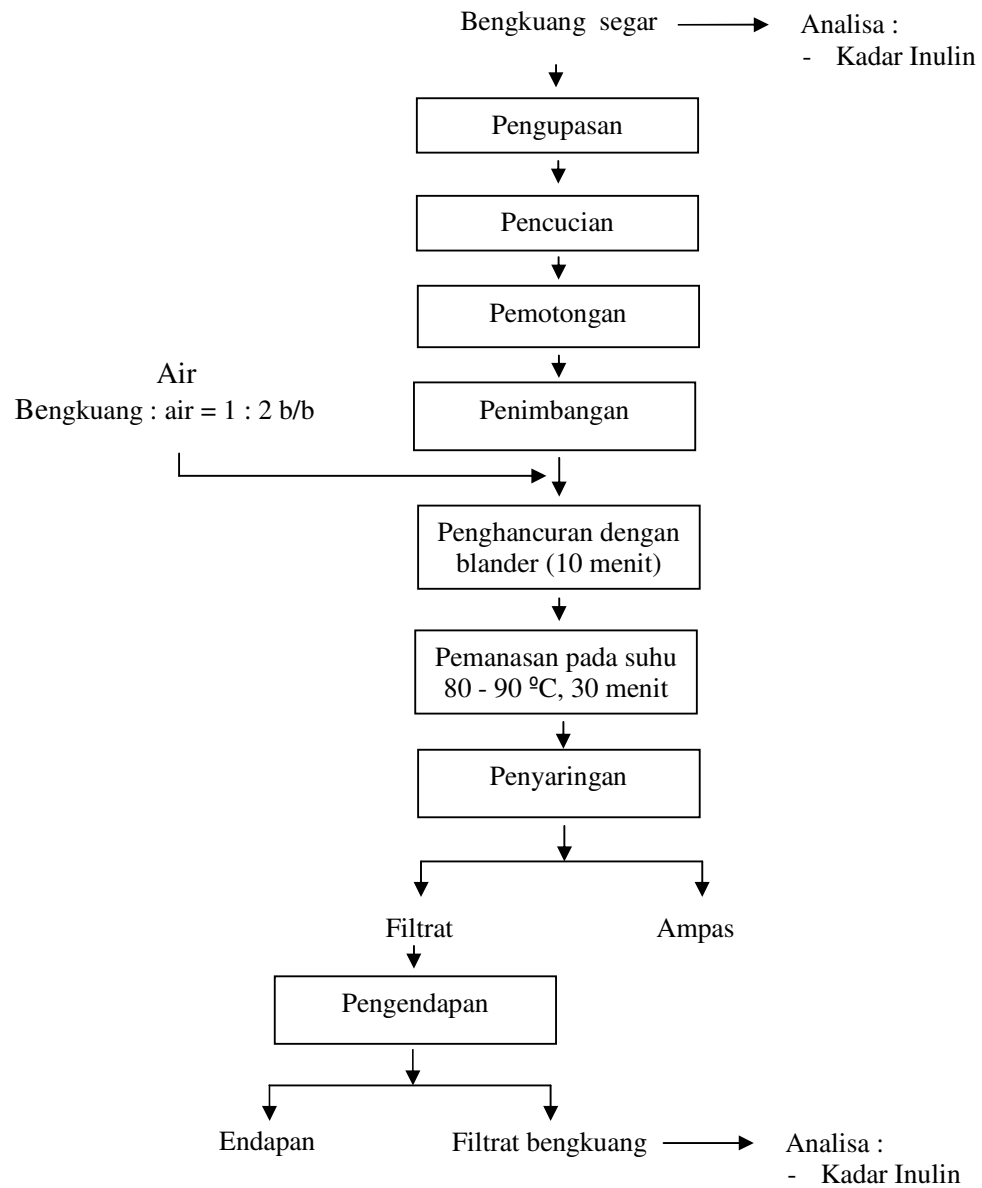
Bengkuang segar

Analisa :
- Kadar Inulin

Pengupasan

Pencucian

Pemotongan

Air
Bengkuang : air = 1 : 2 b/b

Penimbangan

Penghancuran dengan blander (10 menit)

Pemanasan pada suhu 80 - 90 ºC, 30 menit

Penyaringan

Filtrat

Ampas

Pengendapan

Endapan

Filtrat bengkuang

Analisa :
- Kadar Inulin